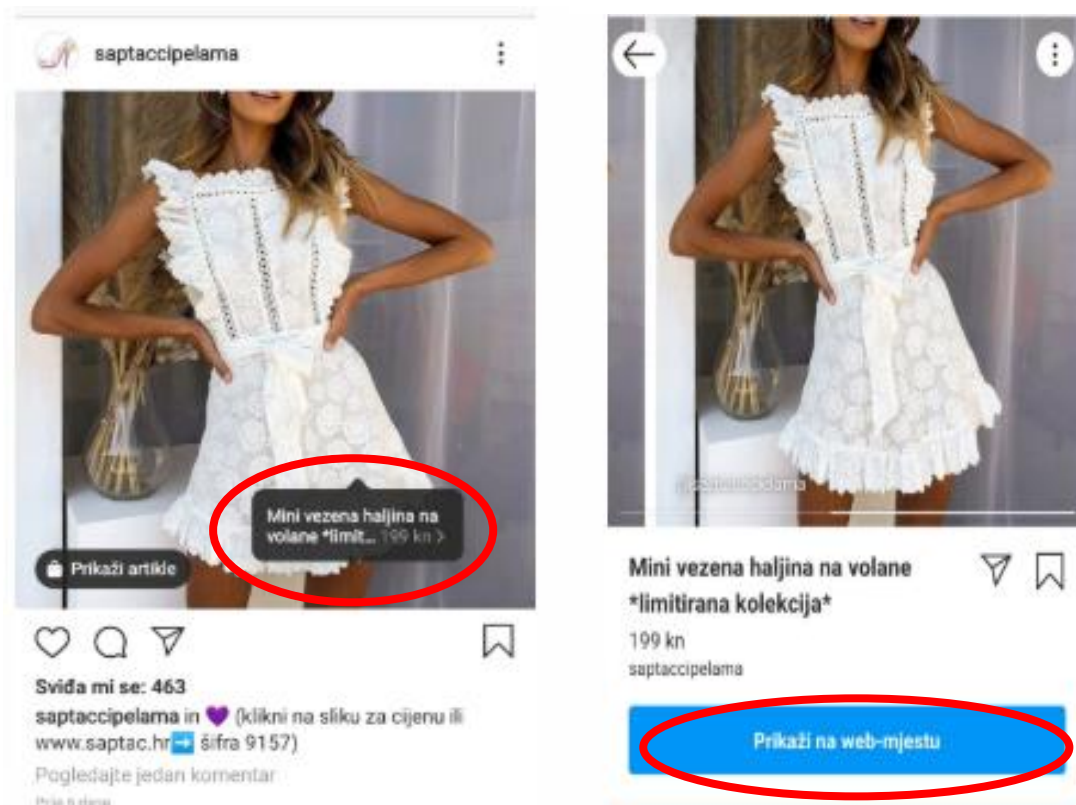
saptaccipelama

Mini vezena haljina na volane *limit... 199 kn >

Prikaži artikle

Sviđa mi se: 463

saptaccipelama in 💜 (klikni na sliku za cijenu ili www.saptac.hr➡️ šifra 9157)

Pogledajte jedan komentar

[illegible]

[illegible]

Mini vezena haljina na volane *limitirana kolekcija*

199 kn

saptaccipelama

Prikaži na web-mjestu